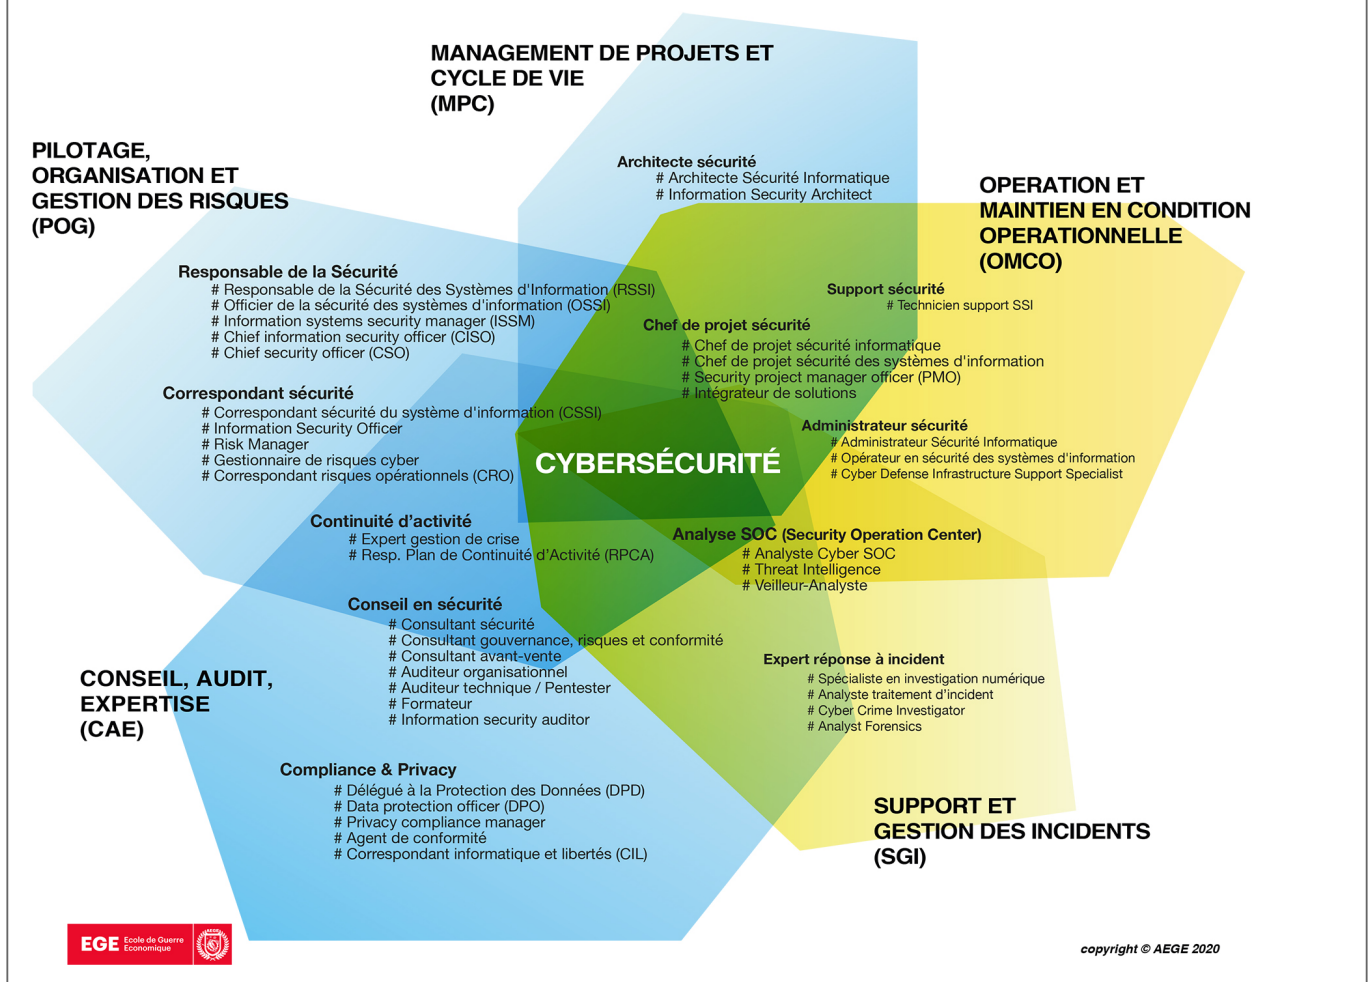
MANAGEMENT DE PROJETS ET CYCLE DE VIE (MPC)

PILOTAGE, ORGANISATION ET GESTION DES RISQUES (POG)

Architecte sécurité
# Architecte Sécurité Informatique
# Information Security Architect

OPERATION ET MAINTIEN EN CONDITION OPERATIONNELLE (OMCO)

Responsable de la Sécurité
# Responsable de la Sécurité des Systèmes d'Information (RSSI)
# Officier de la sécurité des systèmes d'information (OSSI)
# Information systems security manager (ISSM)
# Chief information security officer (CISO)
# Chief security officer (CSO)

Support sécurité
# Technicien support SSI

Chef de projet sécurité
# Chef de projet sécurité informatique
# Chef de projet sécurité des systèmes d'information
# Security project manager officer (PMO)
# Intégrateur de solutions

Correspondant sécurité
# Correspondant sécurité du système d'information (CSSI)
# Information Security Officer
# Risk Manager
# Gestionnaire de risques cyber
# Correspondant risques opérationnels (CRO)

Administrateur sécurité
# Administrateur Sécurité Informatique
# Opérateur en sécurité des systèmes d'information
# Cyber Defense Infrastructure Support Specialist

CYBERSÉCURITÉ

Continuité d'activité
# Expert gestion de crise
# Resp. Plan de Continuité d'Activité (RPCA)

Analyse SOC (Security Operation Center)
# Analyste Cyber SOC
# Threat Intelligence
# Veilleur-Analyste

Conseil en sécurité
# Consultant sécurité
# Consultant gouvernance, risques et conformité
# Consultant avant-vente
# Auditeur organisationnel
# Auditeur technique / Pentester
# Formateur
# Information security auditor

CONSEIL, AUDIT, EXPERTISE (CAE)

Expert réponse à incident
# Spécialiste en investigation numérique
# Analyste traitement d'incident
# Cyber Crime Investigator
# Analyst Forensics

Compliance & Privacy
# Délégué à la Protection des Données (DPD)
# Data protection officer (DPO)
# Privacy compliance manager
# Agent de conformité
# Correspondant informatique et libertés (CIL)

SUPPORT ET GESTION DES INCIDENTS (SGI)

EGE Ecole de Guerre Economique

copyright © AEGE 2020